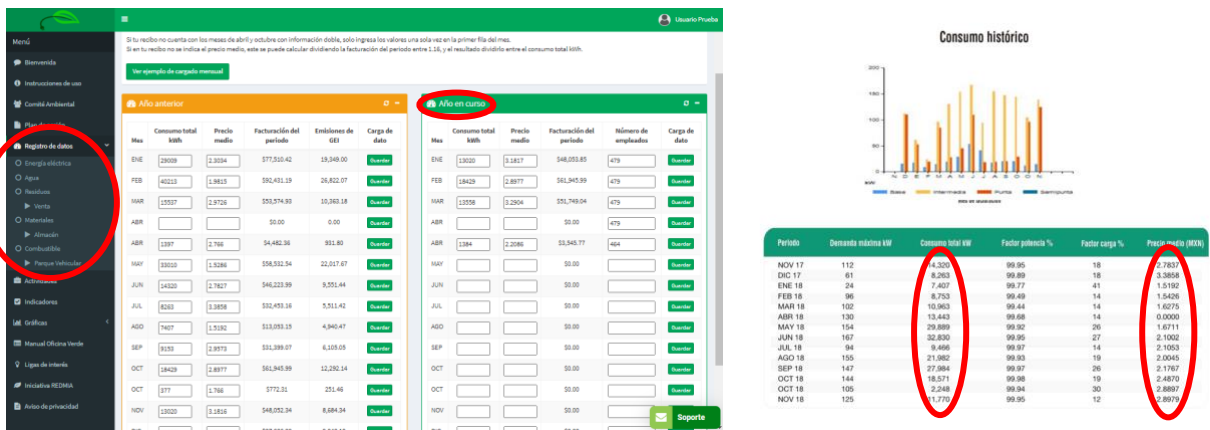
Usuario Prueba

Menú
Bienvenida
Instrucciones de uso
Comité Ambiental
Plan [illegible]
Registro de datos
Energía eléctrica
Agua
Residuos
Venta
Materiales
Almacén
Combustible
Parque Vehicular
Actividades
Indicadores
Gráficas
Manual Oficina Verde
Ligas de interés
Iniciativa REDMIA
Aviso de privacidad

Si tu recibo no cuenta con los meses de abril y octubre con información doble, solo ingresa los valores una sola vez en la primer fila del mes.
Si en tu recibo no se indica el precio medio, este se puede calcular dividiendo la facturación del periodo entre 1.16, y el resultado dividirlo entre el consumo total kWh.

Ver ejemplo de cargado mensual

Año anterior

| Mes | Consumo total kWh | Precio medio | Facturación del periodo | Emisiones de GEI | Carga de dato |
|---|---|---|---|---|---|
| ENE | 29009 | 2.3034 | $77,510.42 | 19,348.00 | Guardar |
| FEB | 40213 | 1.9815 | $92,431.19 | 26,822.07 | Guardar |
| MAR | 15537 | 2.9726 | $53,574.93 | 10,363.18 | Guardar |
| ABR | | | $0.00 | 0.00 | Guardar |
| ABR | 1397 | 2.766 | $4,482.36 | 931.80 | Guardar |
| MAY | 33010 | 1.5286 | $58,532.34 | 22,017.67 | Guardar |
| JUN | 14320 | 2.7827 | $46,223.99 | 9,551.44 | Guardar |
| JUL | 8263 | 3.3858 | $32,453.16 | 5,511.42 | Guardar |
| AGO | 7407 | 1.5192 | $13,053.15 | 4,940.47 | Guardar |
| SEP | 9153 | 2.9573 | $31,399.07 | 6,105.05 | Guardar |
| OCT | 18429 | 2.8977 | $61,945.99 | 12,292.14 | Guardar |
| OCT | 377 | 1.766 | $772.31 | 251.46 | Guardar |
| NOV | 13020 | 3.1816 | $48,052.34 | 8,684.34 | Guardar |

Año en curso

| Mes | Consumo total kWh | Precio medio | Facturación del periodo | Número de empleados | Carga de dato |
|---|---|---|---|---|---|
| ENE | 13020 | 3.1817 | $48,053.85 | 479 | Guardar |
| FEB | 18429 | 2.8977 | $61,945.99 | 479 | Guardar |
| MAR | 13558 | 3.2904 | $51,749.04 | 479 | Guardar |
| ABR | | | $0.00 | 479 | Guardar |
| ABR | 1384 | 2.2086 | $3,545.77 | 464 | Guardar |
| MAY | | | $0.00 | | Guardar |
| JUN | | | $0.00 | | Guardar |
| JUL | | | $0.00 | | Guardar |
| AGO | | | $0.00 | | Guardar |
| SEP | | | $0.00 | | Guardar |
| OCT | | | $0.00 | | Guardar |
| OCT | | | $0.00 | | Guardar |
| NOV | | | $0.00 | | Guardar |

Soporte

Consumo histórico
200
150
100
50
0
N D E F M A M J J A S O N
kWh
Base Intermedia Punta Semipunta

| Periodo | Demanda máxima kW | Consumo total kW | Factor potencia % | Factor carga % | Precio medio (MXN) |
|---|---|---|---|---|---|
| NOV 17 | 112 | 14,320 | 99.95 | 18 | 2.7837 |
| DIC 17 | 61 | 8,263 | 99.89 | 18 | 3.3858 |
| ENE 18 | 24 | 7,407 | 99.77 | 41 | 1.5192 |
| FEB 18 | 96 | 8,753 | 99.49 | 14 | 1.5426 |
| MAR 18 | 102 | 10,963 | 99.44 | 14 | 1.6275 |
| ABR 18 | 130 | 13,443 | 99.68 | 14 | 0.0000 |
| MAY 18 | 154 | 29,889 | 99.92 | 26 | 1.6711 |
| JUN 18 | 167 | 32,830 | 99.95 | 27 | 2.1002 |
| JUL 18 | 94 | 9,466 | 99.97 | 14 | 2.1053 |
| AGO 18 | 155 | 21,982 | 99.93 | 19 | 2.0045 |
| SEP 18 | 147 | 27,984 | 99.97 | 26 | 2.1767 |
| OCT 18 | 144 | 18,571 | 99.98 | 19 | 2.4870 |
| OCT 18 | 105 | 2,248 | 99.94 | 30 | 2.8897 |
| NOV 18 | 125 | 11,770 | 99.95 | 12 | 2.8979 |